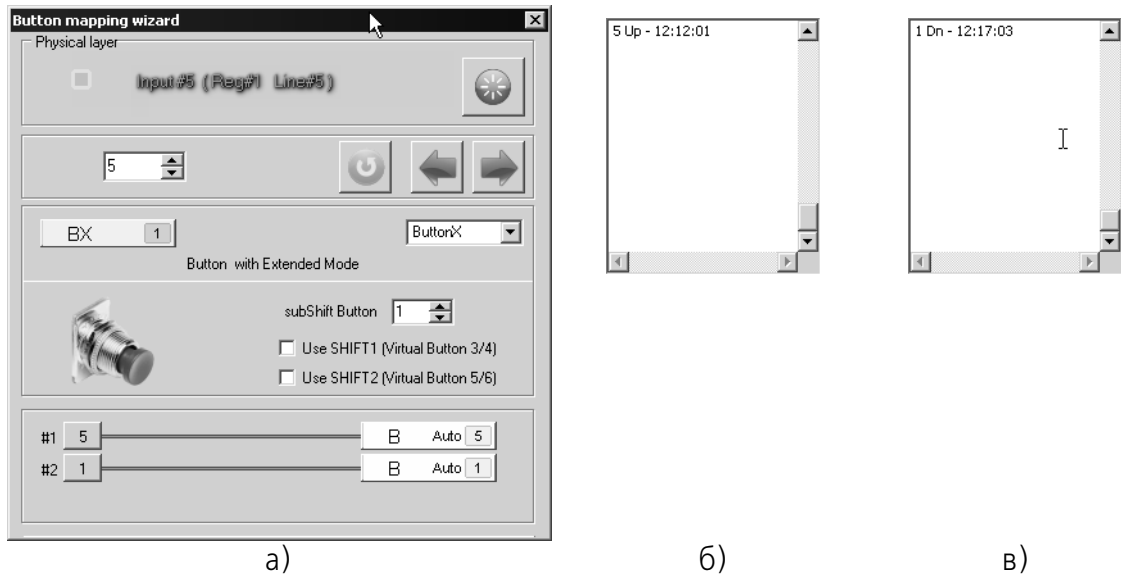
Button mapping wizard

Physical layer

Input #5 ( Reg#1 Line#5 )

5

BX 1

ButtonX

Button with Extended Mode

subShift Button 1

Use SHIFT1 (Virtual Button 3/4)

Use SHIFT2 (Virtual Button 5/6)

#1 5 B Auto 5

#2 1 B Auto 1

а)

5 Up - 12:12:01

б)

1 Dn - 12:17:03

в)